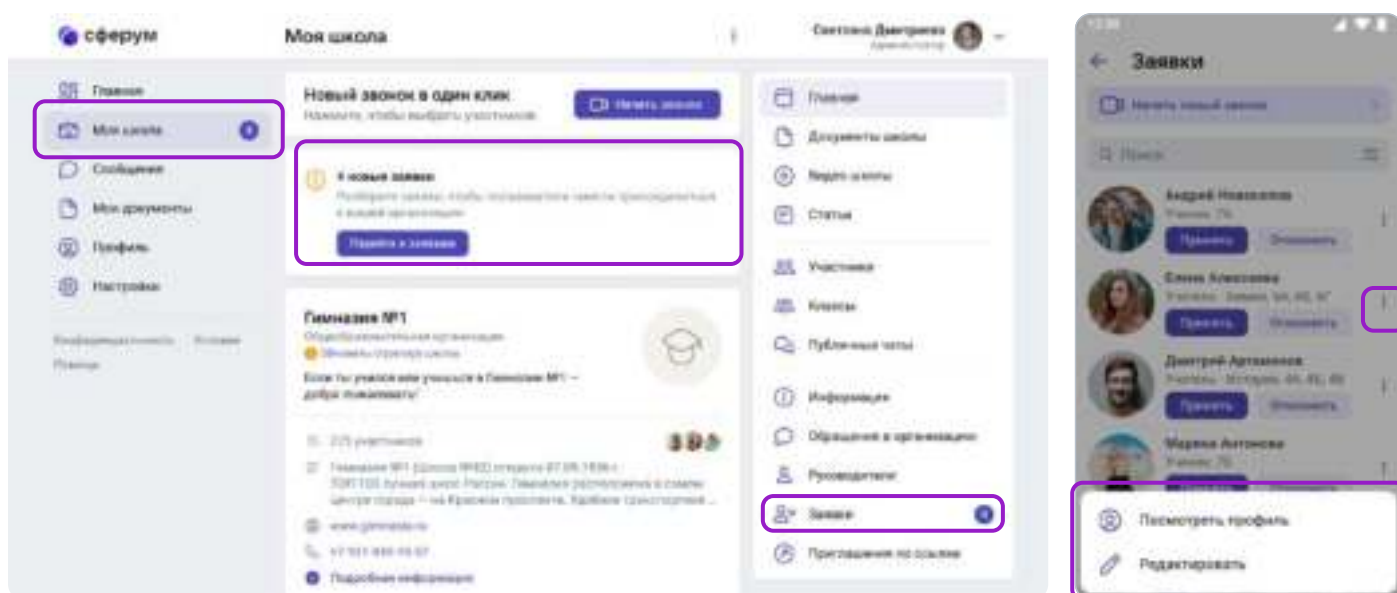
сферум

Моя школа

Светлана Дмитриева
Администратор

Главная
Моя школа
Сообщения
Мои документы
Профиль
Настройки

Конфиденциальность · Условия
Правила

Новый звонок в один клик
Нажмите, чтобы выбрать участников
Начать звонок

4 новые заявки
Разберите заявки, чтобы пользователи смогли присоединиться к вашей организации
Перейти к заявкам

Гимназия №1
Общеобразовательная организация
Обновить структуру школы
Если ты учился или учишься в Гимназии №1 — добро пожаловать!

225 участников
Гимназия №1 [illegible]
www.gimnasia.ru
+7 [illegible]
Подробная информация

Главная
Документы школы
Видео школы
Статьи
Участники
Классы
Публичные чаты
Информация
Обращения в организацию
Руководители
Заявки
Приглашения по ссылке

Заявки
Начать новый звонок
Поиск
Андрей Новоселов
Ученик · 7А
Принять
Отклонить
Елена Алексеева
Ученик · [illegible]
Принять
Отклонить
Дмитрий Артамонов
Ученик · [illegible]
Принять
Отклонить
Марина Антонова
Ученик · 7Б
Посмотреть профиль
Редактировать